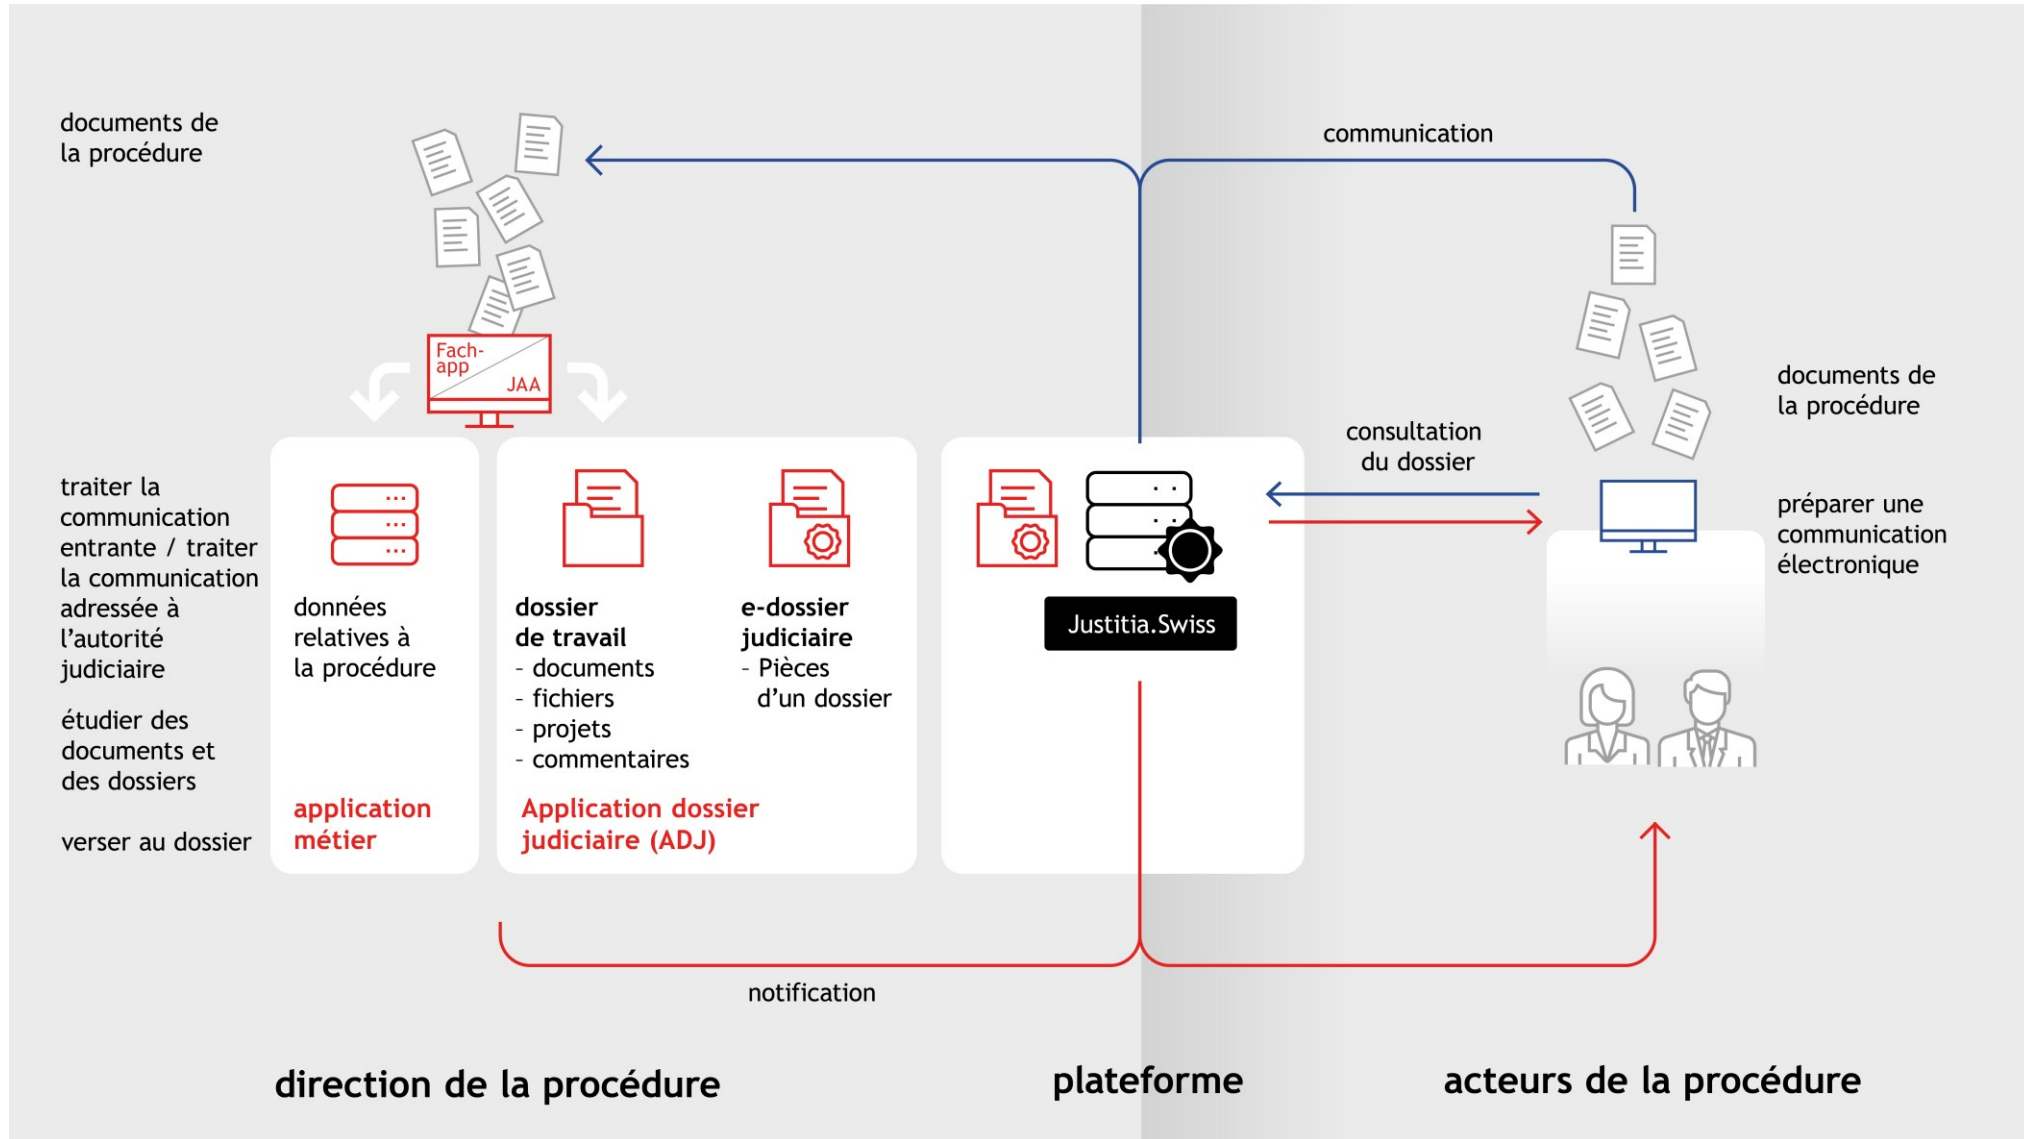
documents de la procédure

communication

Fach-app

JAA

documents de la procédure

consultation du dossier

traiter la communication entrante / traiter la communication adressée à l'autorité judiciaire

étudier des documents et des dossiers

verser au dossier

données relatives à la procédure

application métier

dossier de travail
- documents
- fichiers
- projets
- commentaires

e-dossier judiciaire
- Pièces d'un dossier

Application dossier judiciaire (ADJ)

Justitia.Swiss

préparer une communication électronique

notification

direction de la procédure

plateforme

acteurs de la procédure